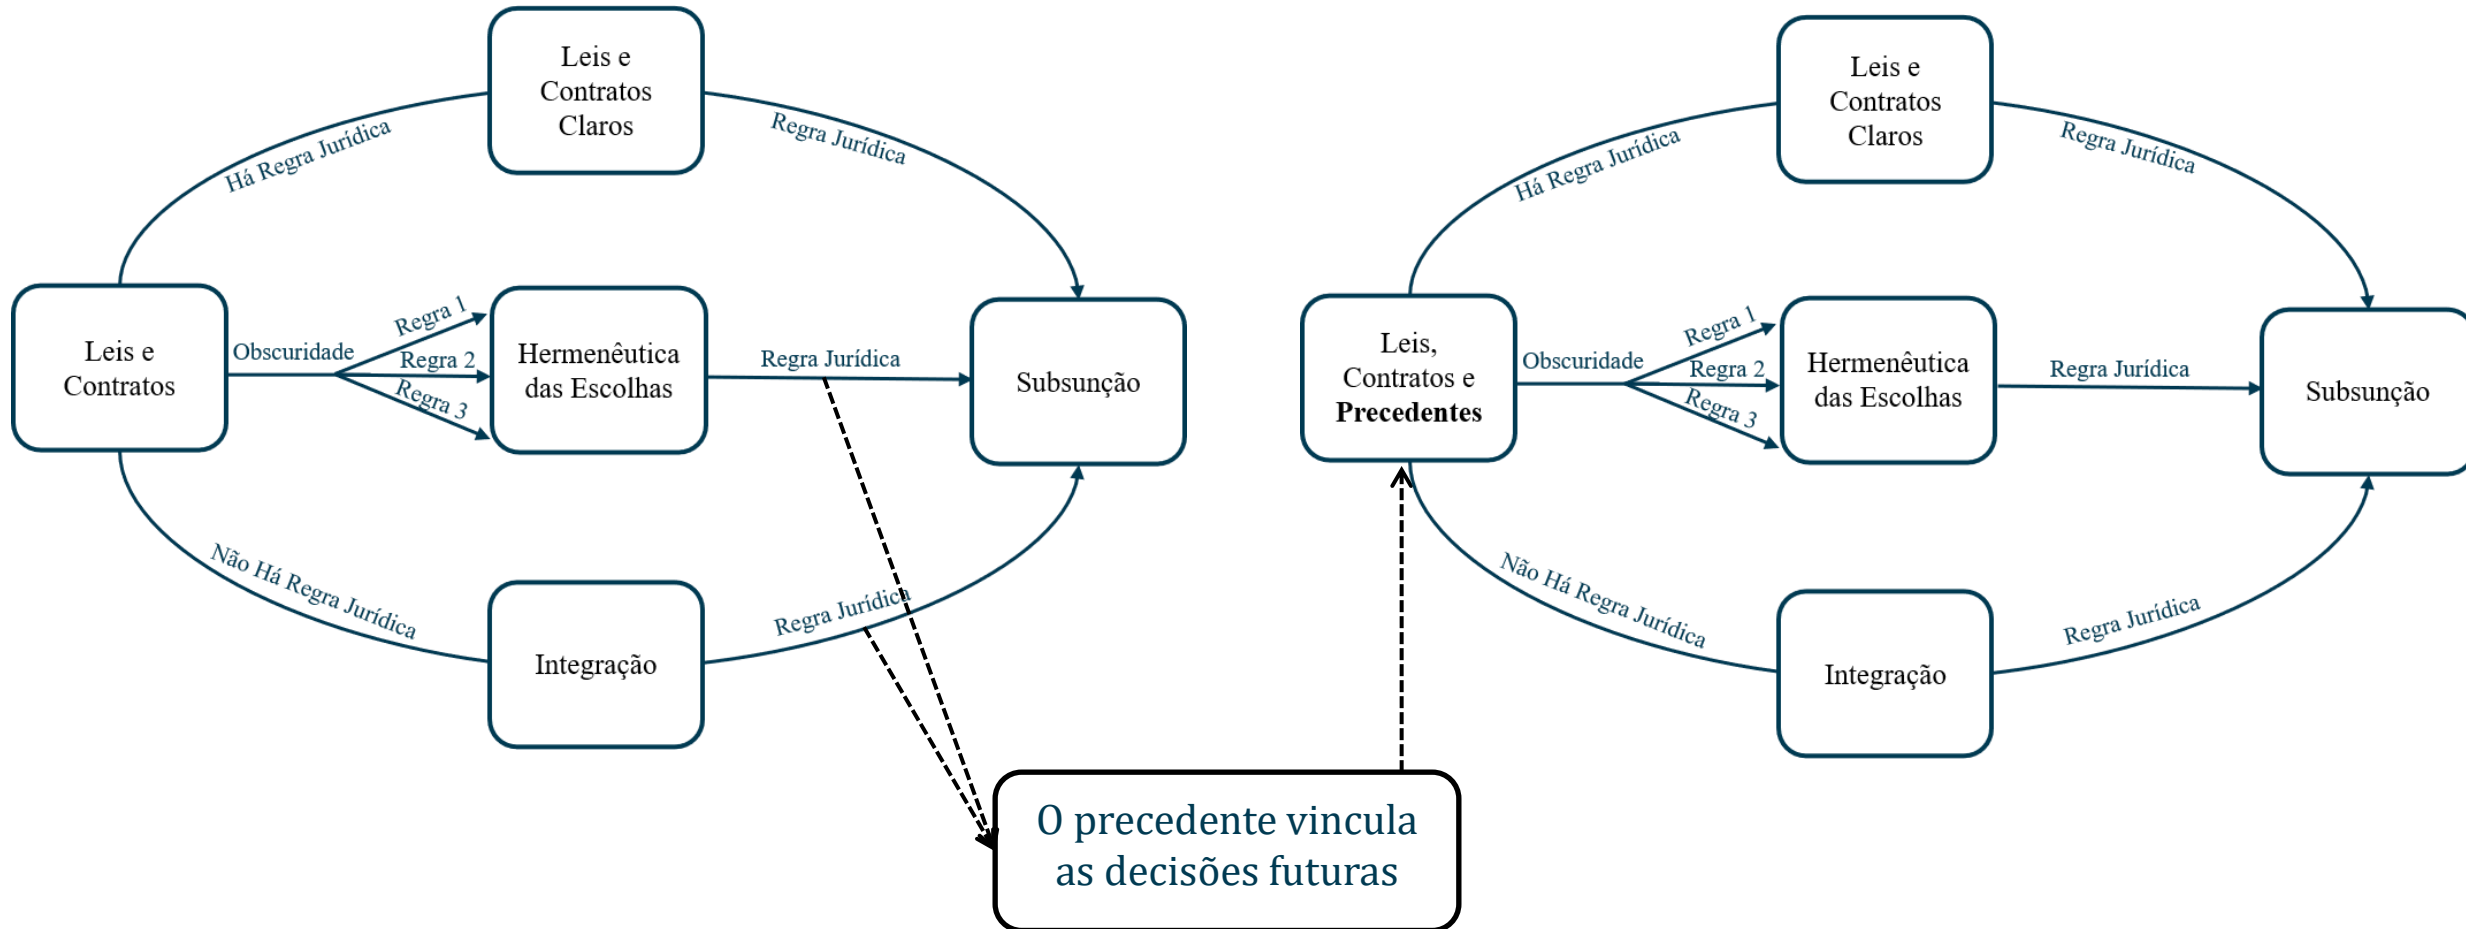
Leis e Contratos Claros

Há Regra Jurídica

Regra Jurídica

Leis e Contratos

Obscuridade

Regra 1

Regra 2

Regra 3

Hermenêutica das Escolhas

Regra Jurídica

Subsunção

Não Há Regra Jurídica

Integração

Regra Jurídica

Leis e Contratos Claros

Há Regra Jurídica

Regra Jurídica

Leis, Contratos e **Precedentes**

Obscuridade

Regra 1

Regra 2

Regra 3

Hermenêutica das Escolhas

Regra Jurídica

Subsunção

Não Há Regra Jurídica

Integração

Regra Jurídica

O precedente vincula as decisões futuras